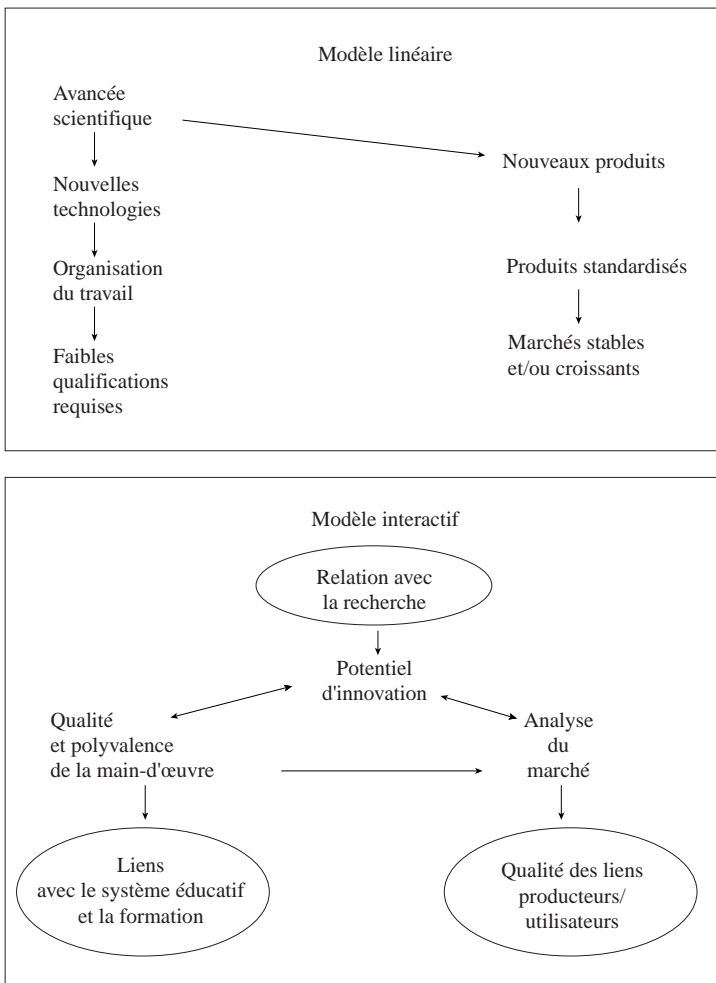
Modèle linéaire

Avancée scientifique

Nouvelles technologies

Organisation du travail

Faibles qualifications requises

Nouveaux produits

Produits standardisés

Marchés stables et/ou croissants

Modèle interactif

Relation avec la recherche

Potentiel d'innovation

Qualité et polyvalence de la main-d'œuvre

Analyse du marché

Liens avec le système éducatif et la formation

Qualité des liens producteurs/ utilisateurs